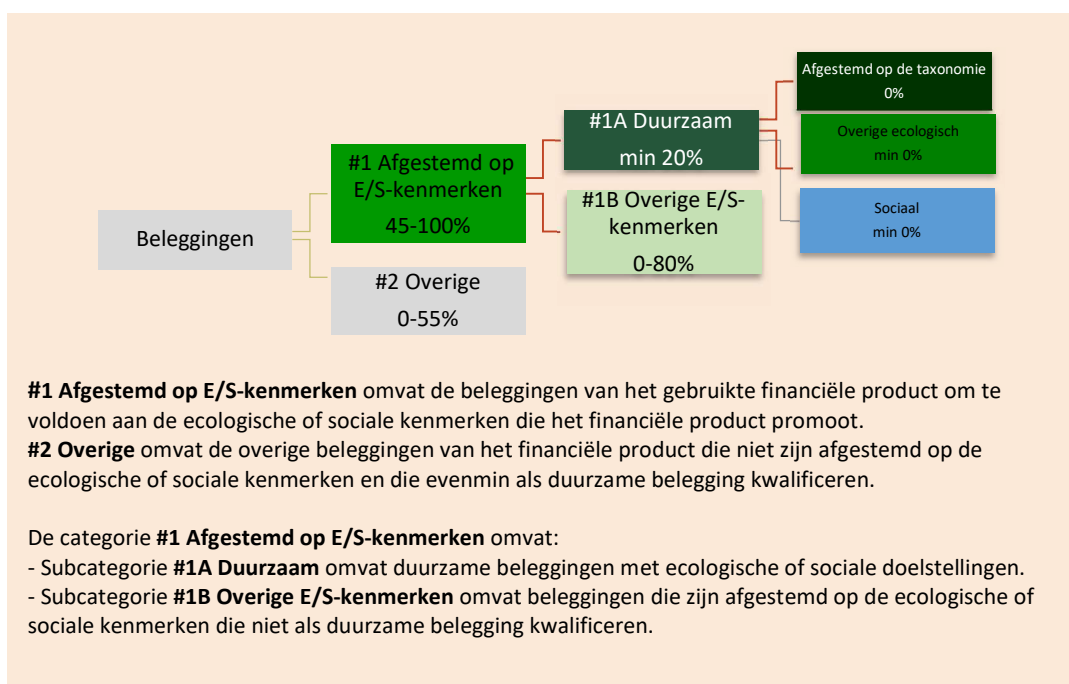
Beleggingen

#1 Afgestemd op E/S-kenmerken
45-100%

#2 Overige
0-55%

#1A Duurzaam
min 20%

#1B Overige E/S-kenmerken
0-80%

Afgestemd op de taxonomie
0%

Overige ecologisch
min 0%

Sociaal
min 0%

**#1 Afgestemd op E/S-kenmerken** omvat de beleggingen van het gebruikte financiële product om te voldoen aan de ecologische of sociale kenmerken die het financiële product promoot.
**#2 Overige** omvat de overige beleggingen van het financiële product die niet zijn afgestemd op de ecologische of sociale kenmerken en die evenmin als duurzame belegging kwalificeren.

De categorie **#1 Afgestemd op E/S-kenmerken** omvat:
- Subcategorie **#1A Duurzaam** omvat duurzame beleggingen met ecologische of sociale doelstellingen.
- Subcategorie **#1B Overige E/S-kenmerken** omvat beleggingen die zijn afgestemd op de ecologische of sociale kenmerken die niet als duurzame belegging kwalificeren.